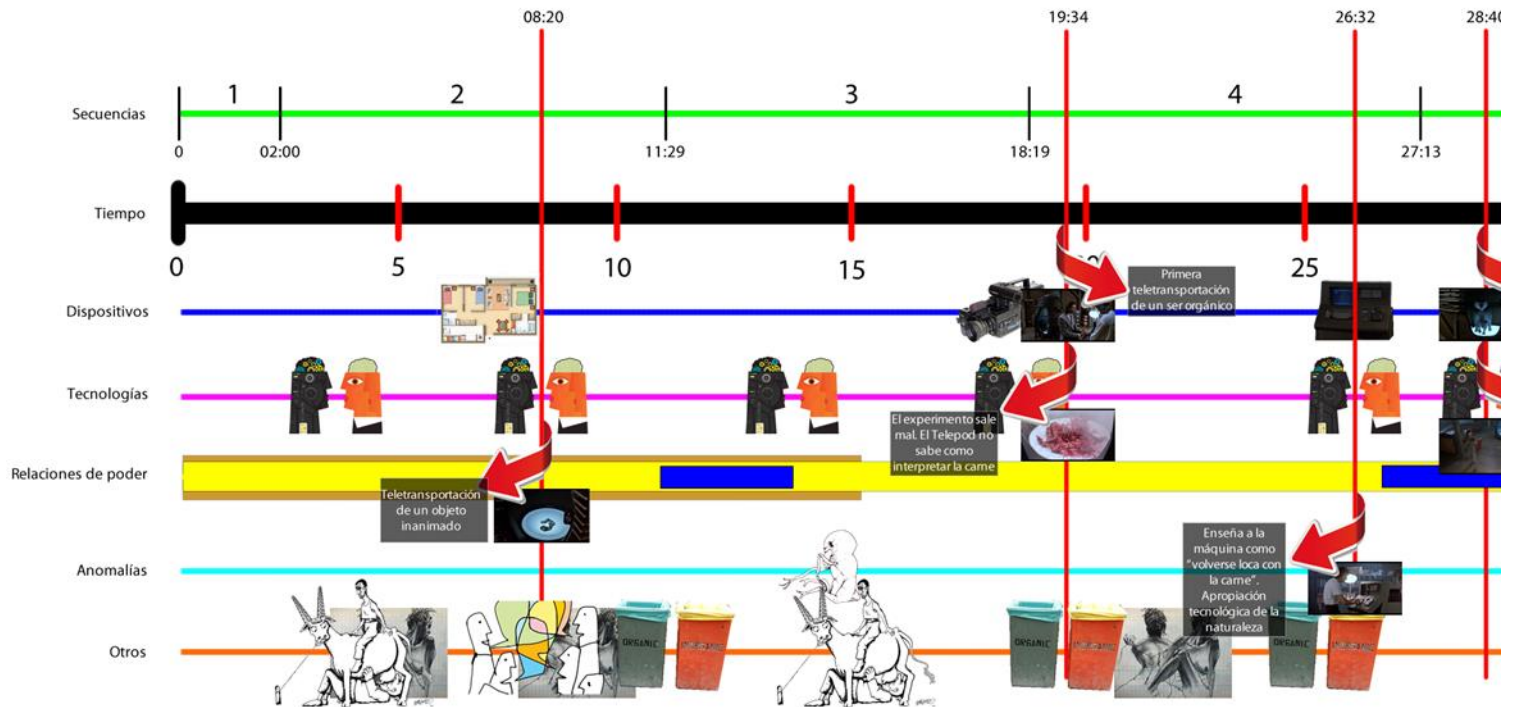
08:20
19:34
26:32
28:40

Secuencias
1
2
3
4
0
02:00
11:29
18:19
27:13

Tiempo
0
5
10
15
25

Dispositivos
Primera teletransportación de un ser orgánico

Tecnologías
El experimento sale mal. El Telepod no sabe como interpretar la carne

Relaciones de poder
Teletransportación de un objeto inanimado

Anomalías
Enseña a la máquina como "volverse loca con la carne". Apropiación tecnológica de la naturaleza

Otros
ORGANIC
ORGANIC
ORGANIC